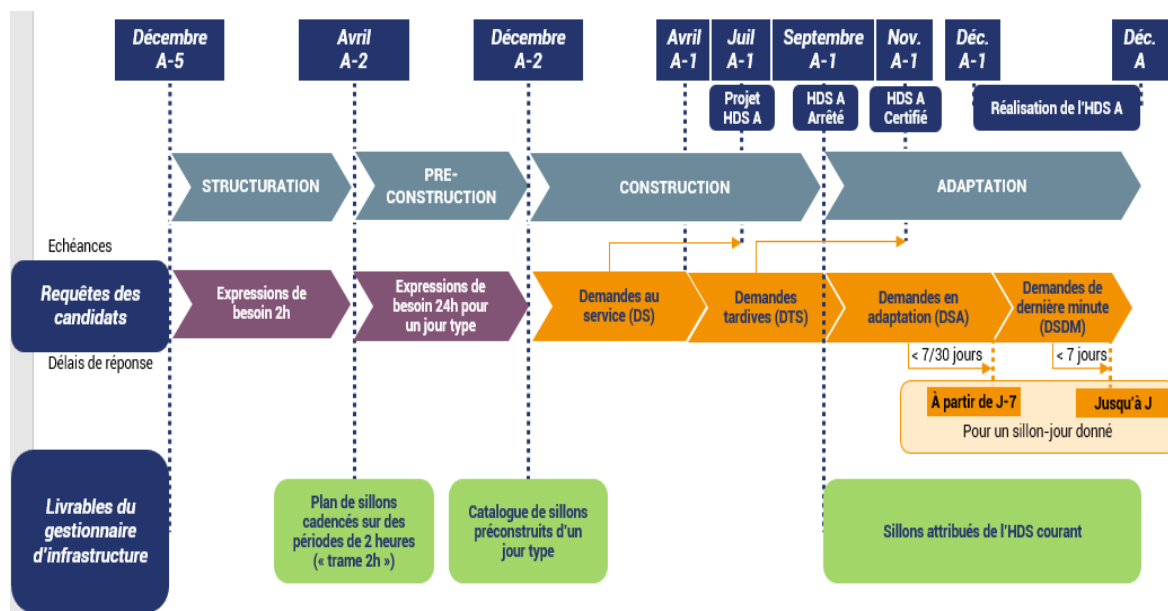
Décembre A-5

Avril A-2

Décembre A-2

Avril A-1

Juil A-1

Septembre A-1

Nov. A-1

Déc. A-1

Déc. A

Projet HDS A

HDS A Arrêté

HDS A Certifié

Réalisation de l'HDS A

STRUCTURATION

PRE-CONSTRUCTION

CONSTRUCTION

ADAPTATION

Echéances

Requêtes des candidats

Expressions de besoin 2h

Expressions de besoin 24h pour un jour type

Demandes au service (DS)

Demandes tardives (DTS)

Demandes en adaptation (DSA)

Demandes de dernière minute (DSDM)

Délais de réponse

< 7/30 jours

< 7 jours

À partir de J-7

Jusqu'à J

Pour un sillon-jour donné

Livrables du gestionnaire d'infrastructure

Plan de sillons cadencés sur des périodes de 2 heures (« trame 2h »)

Catalogue de sillons préconstruits d'un jour type

Sillons attribués de l'HDS courant